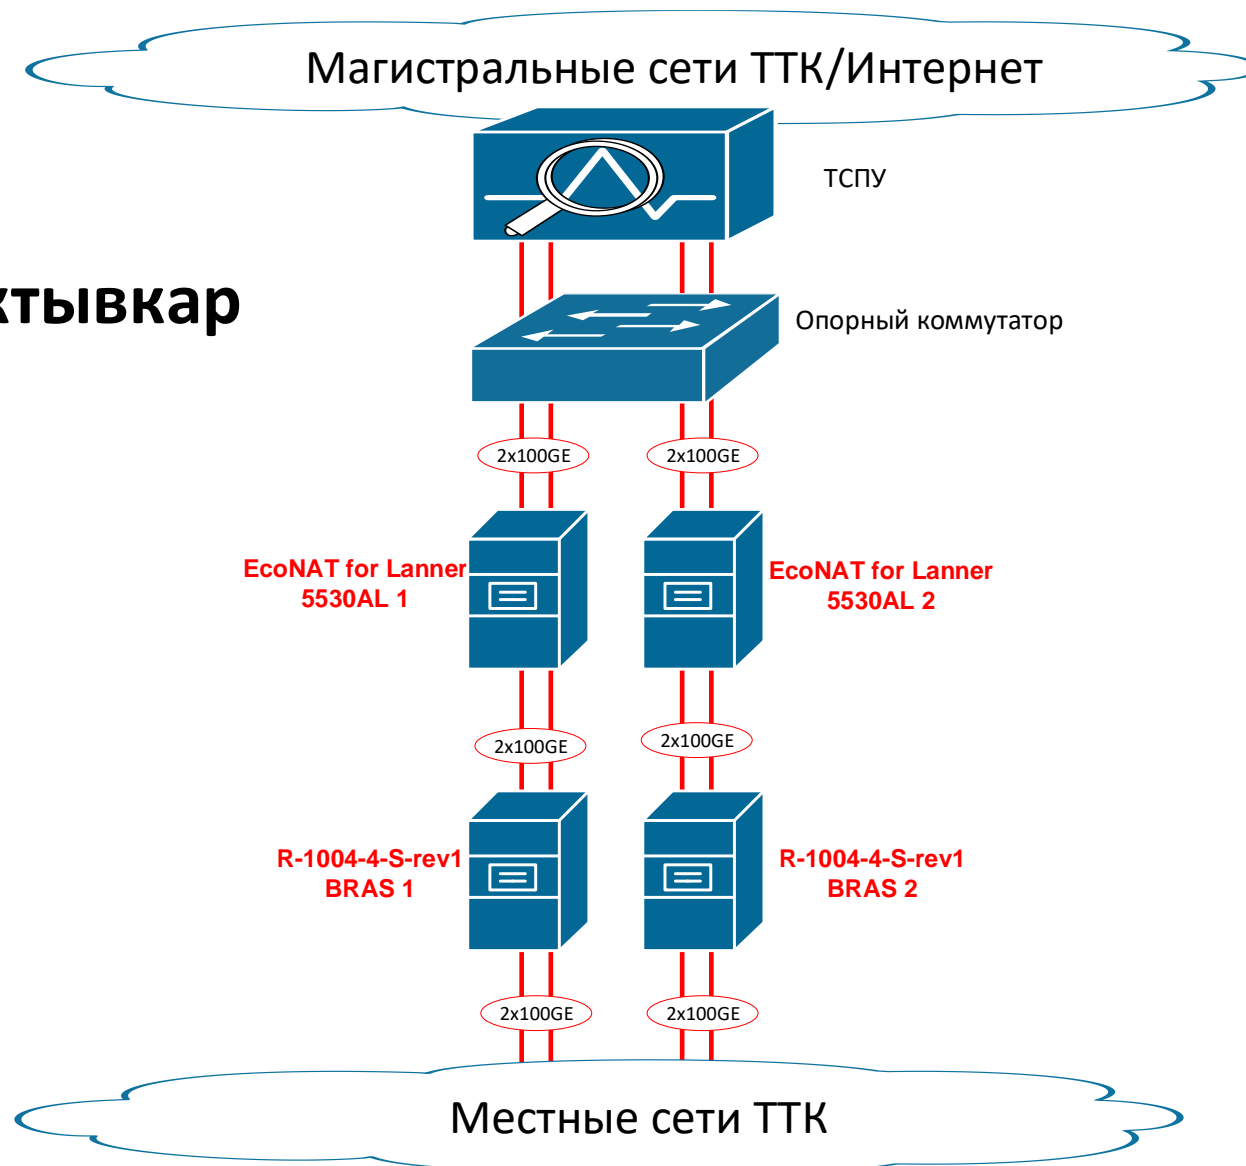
Магистральные сети ТТК/Интернет

ТСПУ

ктывкар

Опорный коммутатор

2x100GE

2x100GE

EcoNAT for Lanner 5530AL 1

EcoNAT for Lanner 5530AL 2

2x100GE

2x100GE

R-1004-4-S-rev1 BRAS 1

R-1004-4-S-rev1 BRAS 2

2x100GE

2x100GE

Местные сети ТТК